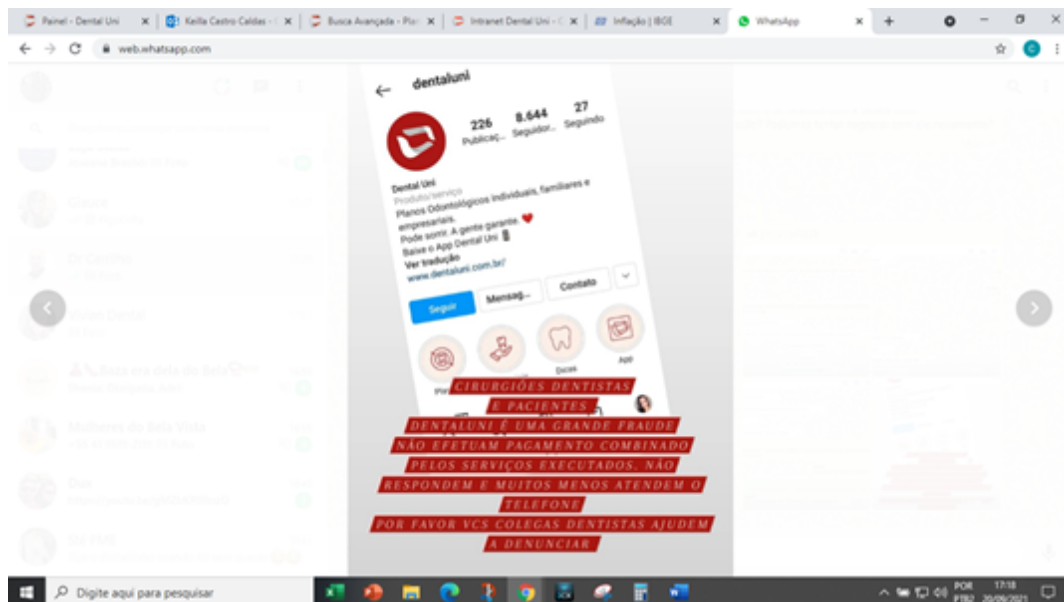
Painel - Dental Uni | Keilla Castro Caldas - | Busca Avançada - Pla | Intranet Dental Uni - | Inflação | IBGE | WhatsApp

web.whatsapp.com

dentaluni

226 Publicaç...
8.644 Seguidor...
27 Seguindo

Dental Uni
Produto/serviço
Planos Odontológicos individuais, familiares e empresariais.
Pode sorrir. A gente garante.
Baixe o App Dental Uni
Ver tradução
www.dentaluni.com.br/

Seguir
Mensag...
Contato

Dicas
App

CIRURGIÕES DENTISTAS E PACIENTES,
DENTALUNI É UMA GRANDE FRAUDE NÃO EFETUAM PAGAMENTO COMBINADO PELOS SERVIÇOS EXECUTADOS, NÃO RESPONDEM E MUITOS MENOS ATENDEM O TELEFONE
POR FAVOR VCS COLEGAS DENTISTAS AJUDEM A DENUNCIAR

Digite aqui para pesquisar

POR PTB2 17:18 20/06/2021